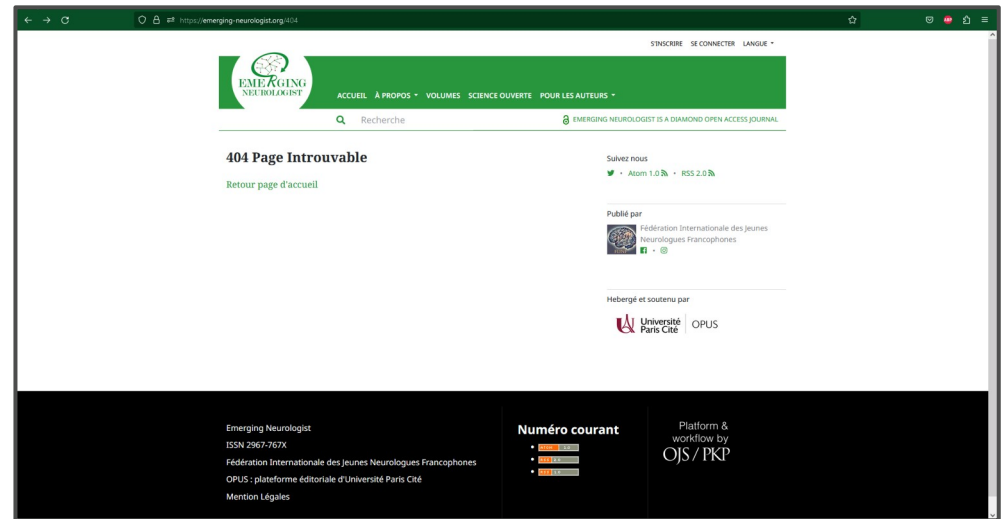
https://emerging-neurologist.org/404

S'INSCRIRE SE CONNECTER LANGUE

EMERGING NEUROLOGIST

ACCUEIL À PROPOS VOLUMES SCIENCE OUVERTE POUR LES AUTEURS

Recherche

EMERGING NEUROLOGIST IS A DIAMOND OPEN ACCESS JOURNAL

404 Page Introuvable

Retour page d'accueil

Suivez nous

• Atom 1.0 • RSS 2.0

Publié par

Fédération Internationale des Jeunes Neurologues Francophones

Hebergé et soutenu par

Université Paris Cité OPUS

Emerging Neurologist

ISSN 2967-767X

Fédération Internationale des Jeunes Neurologues Francophones

OPUS : plateforme éditoriale d'Université Paris Cité

Mention Légales

Numéro courant

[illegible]
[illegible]
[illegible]

Platform & workflow by OJS / PKP